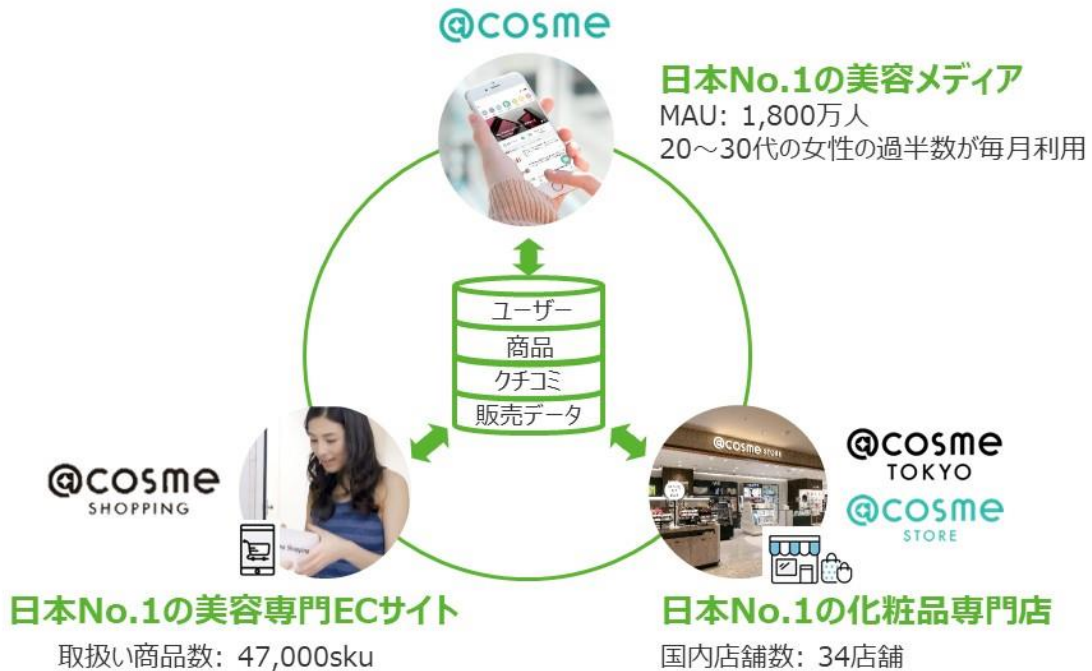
@cosme

日本No.1の美容メディア
MAU: 1,800万人
20～30代の女性の過半数が毎月利用

ユーザー
商品
クチコミ
販売データ

@cosme
SHOPPING

@cosme
TOKYO

@cosme
STORE

日本No.1の美容専門ECサイト
取扱い商品数: 47,000sku

日本No.1の化粧品専門店
国内店舗数: 34店舗